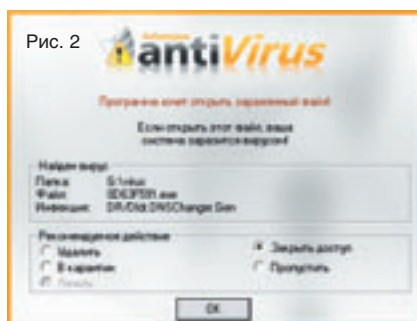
Рис. 2 antiVirus

Программа хочет открыть зараженный файл!

Если открыть этот файл, ваша система заразится вирусом!

Найден вирус
Папка: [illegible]
Файл: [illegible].exe
Информация: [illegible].DNSChanger.Gen

Рекомендуемое действие
Удалить
В карантин
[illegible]
Закрыть доступ
Пропустить

OK